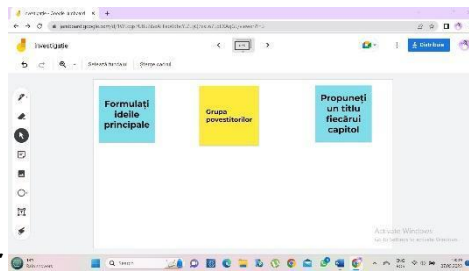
Investigate - Jamboard
Investigate
Distribuie
Setează fundalul
Șterge cadrul
Formulați ideile principale
Grupa povestitorilor
Propuneți un titlu fiecărui capitol
Activate Windows
Go to Settings to activate Windows.
Search